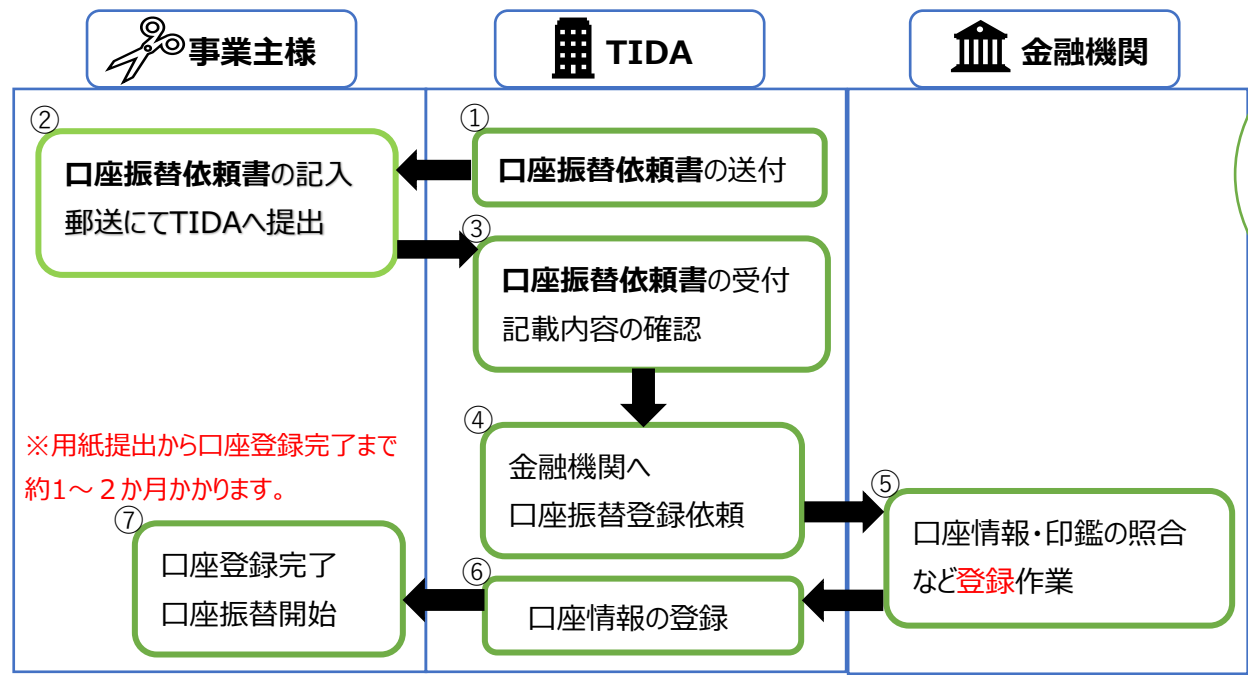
事業主様

TIDA

金融機関

①
口座振替依頼書の送付

②
口座振替依頼書の記入
郵送にてTIDAへ提出

③
口座振替依頼書の受付
記載内容の確認

④
金融機関へ
口座振替登録依頼

⑤
口座情報・印鑑の照合
など登録作業

⑥
口座情報の登録

⑦
口座登録完了
口座振替開始

※用紙提出から口座登録完了まで約1～２か月かかります。